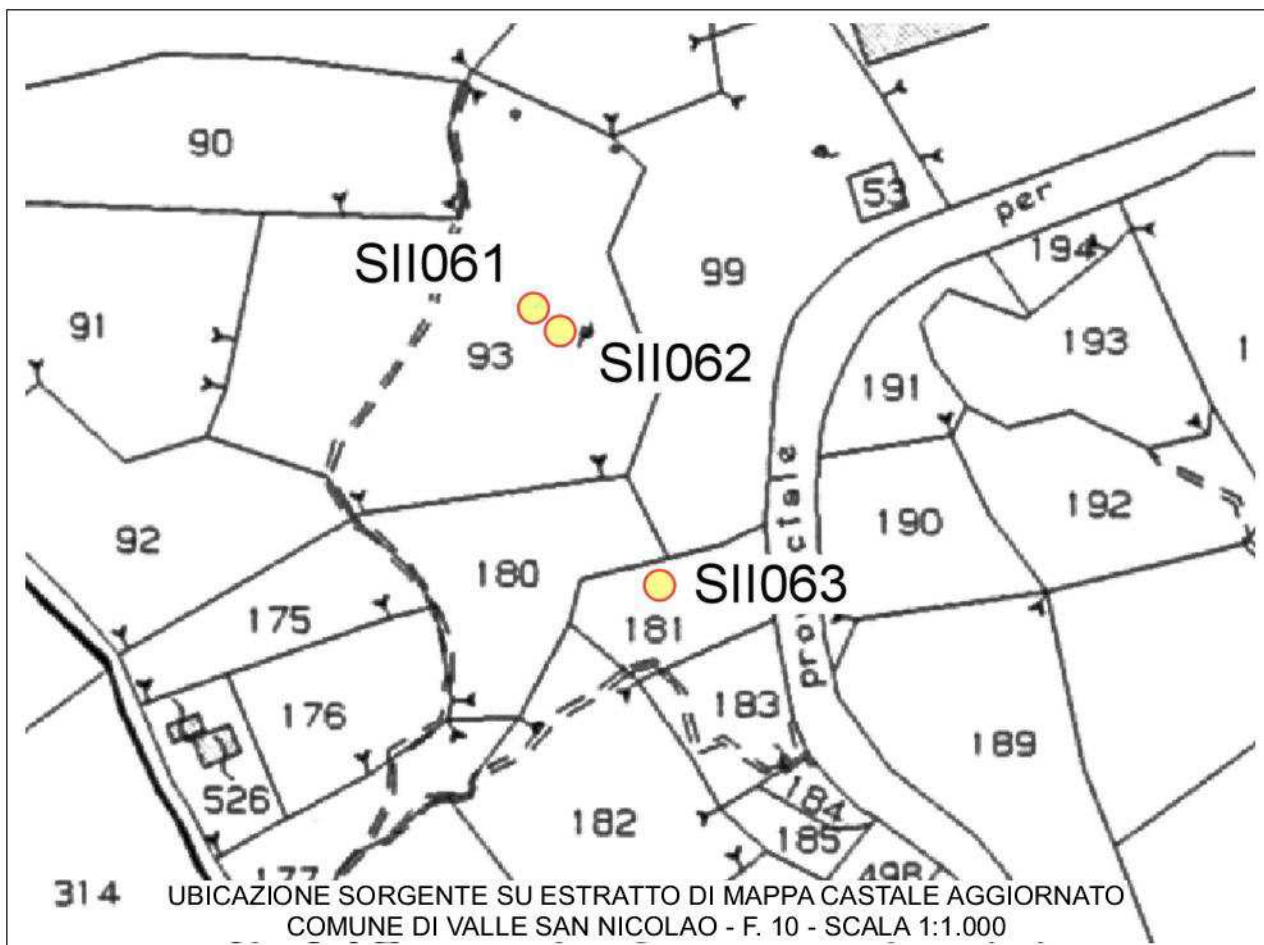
90

SII061

99

53

per

194

91

93

SII062

193

1

191

ciale

192

190

92

180

SII063

175

181

pro

183

176

189

526

184

182

185

177

498

314

UBICAZIONE SORGENTE SU ESTRATTO DI MAPPA CASTALE AGGIORNATO
COMUNE DI VALLE SAN NICOLAO - F. 10 - SCALA 1:1.000